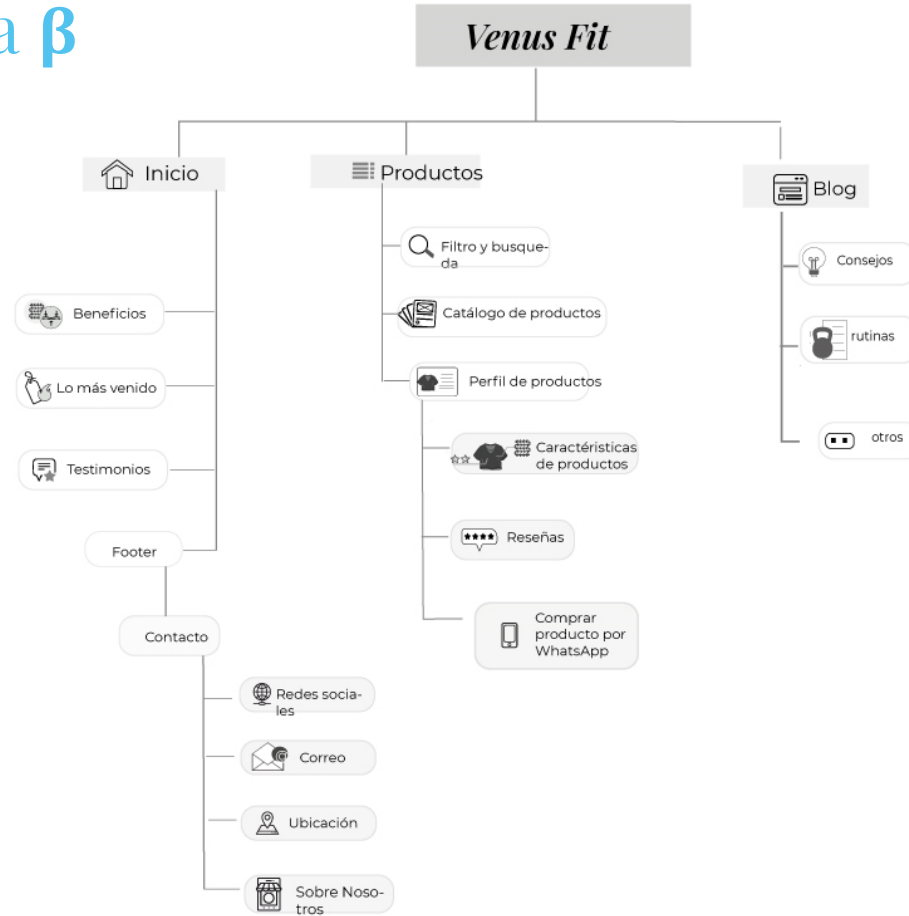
a β

Venus Fit

Inicio

Beneficios

Lo más venido

Testimonios

Footer

Contacto

Redes sociales

Correo

Ubicación

Sobre Nosotros

Productos

Filtro y busqueda

Catálogo de productos

Perfil de productos

Características de productos

Reseñas

Comprar producto por WhatsApp

Blog

Consejos

rutinas

otros